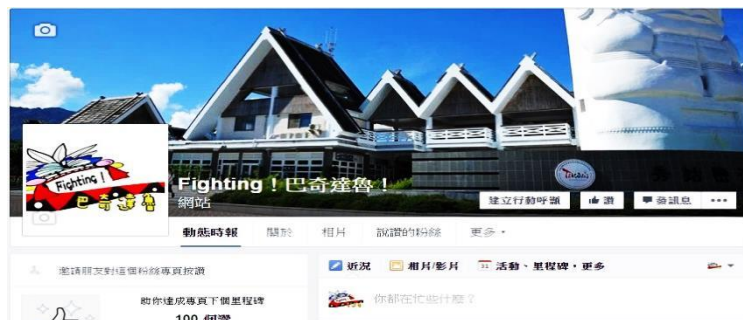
Fighting！
巴奇達魯

Fighting！巴奇達魯！
網站

建立行動呼籲
讚
發訊息
•••

動態時報
關於
相片
說讚的粉絲
更多 ▾

邀請朋友對這個粉絲專頁按讚

助你達成專頁下個里程碑
100 個讚

近況
相片/影片
活動、里程碑、更多

你都在忙些什麼？